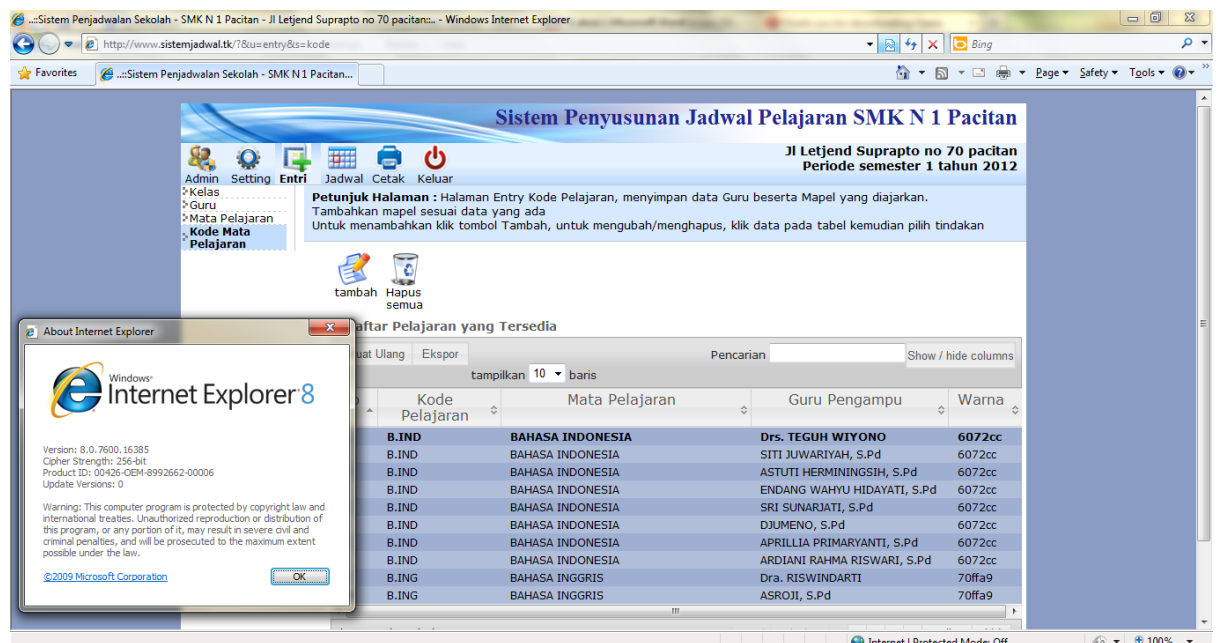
..::Sistem Penjadwalan Sekolah - SMK N 1 Pacitan - Jl Letjend Suprapto no 70 pacitan::.. - Windows Internet Explorer

http://www.sistemjadwal.tk/?&u=entry&s=kode

Bing

Favorites

..::Sistem Penjadwalan Sekolah - SMK N 1 Pacitan...

Page ▾ Safety ▾ Tools ▾

Sistem Penyusunan Jadwal Pelajaran SMK N 1 Pacitan

Admin Setting Entri Jadwal Cetak Keluar

Jl Letjend Suprapto no 70 pacitan
Periode semester 1 tahun 2012

Kelas
Guru
Mata Pelajaran
Kode Mata Pelajaran

Petunjuk Halaman : Halaman Entry Kode Pelajaran, menyimpan data Guru beserta Mapel yang diajarkan.
Tambahkan mapel sesuai data yang ada
Untuk menambahkan klik tombol Tambah, untuk mengubah/menghapus, klik data pada tabel kemudian pilih tindakan

tambah Hapus semua

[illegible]aftar Pelajaran yang Tersedia

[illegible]uat Ulang Ekspor

Pencarian

Show / hide columns

tampilkan 10 baris

| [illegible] | Kode Pelajaran | Mata Pelajaran | Guru Pengampu | Warna |
|---|---|---|---|---|
| | B.IND | BAHASA INDONESIA | Drs. TEGUH WIYONO | 6072cc |
| | B.IND | BAHASA INDONESIA | SITI JUWARIYAH, S.Pd | 6072cc |
| | B.IND | BAHASA INDONESIA | ASTUTI HERMININGSIH, S.Pd | 6072cc |
| | B.IND | BAHASA INDONESIA | ENDANG WAHYU HIDAYATI, S.Pd | 6072cc |
| | B.IND | BAHASA INDONESIA | SRI SUNARJATI, S.Pd | 6072cc |
| | B.IND | BAHASA INDONESIA | DJUMENO, S.Pd | 6072cc |
| | B.IND | BAHASA INDONESIA | APRILLIA PRIMARYANTI, S.Pd | 6072cc |
| | B.IND | BAHASA INDONESIA | ARDIANI RAHMA RISWARI, S.Pd | 6072cc |
| | B.ING | BAHASA INGGRIS | Dra. RISWINDARTI | 70ffa9 |
| | B.ING | BAHASA INGGRIS | ASROJI, S.Pd | 70ffa9 |

About Internet Explorer

Windows Internet Explorer 8

Version: 8.0.7600.16385
Cipher Strength: 256-bit
Product ID: 00426-OEM-8992662-00006
Update Versions: 0

Warning: This computer program is protected by copyright law and international treaties. Unauthorized reproduction or distribution of this program, or any portion of it, may result in severe civil and criminal penalties, and will be prosecuted to the maximum extent possible under the law.

©2009 Microsoft Corporation

OK

Internet | Protected Mode: Off

100%